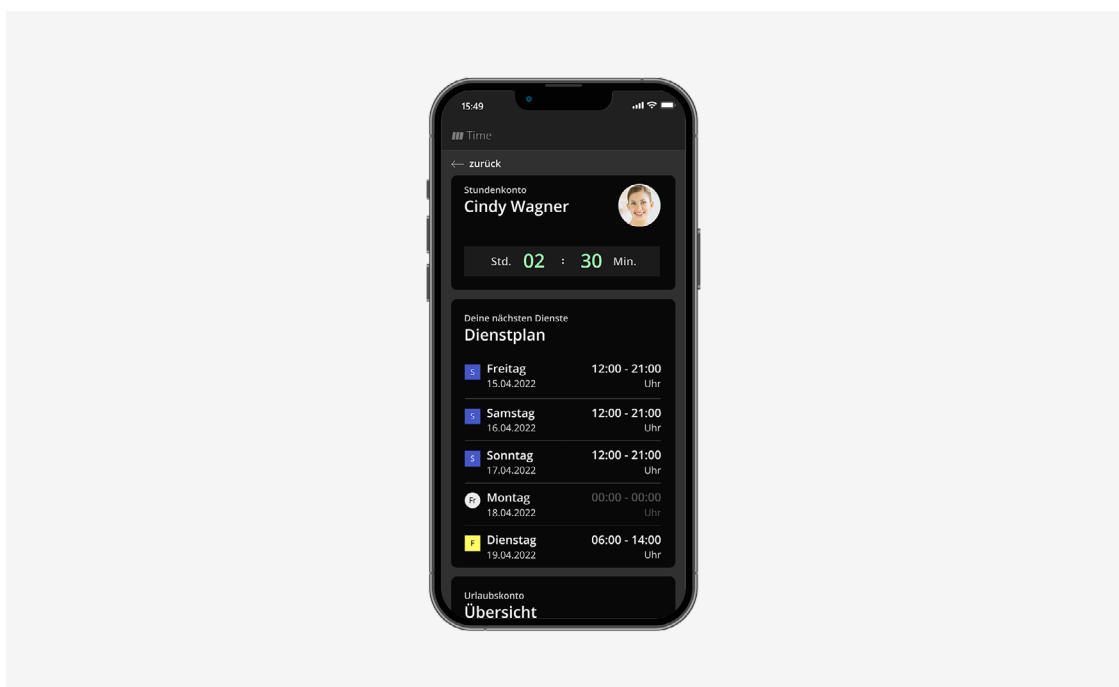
15:49

Time

← zurück

Stundenkonto
Cindy Wagner

Std. 02 : 30 Min.

Deine nächsten Dienste
Dienstplan

S Freitag 15.04.2022 12:00 - 21:00 Uhr

S Samstag 16.04.2022 12:00 - 21:00 Uhr

S Sonntag 17.04.2022 12:00 - 21:00 Uhr

Fr Montag 18.04.2022 00:00 - 00:00 Uhr

F Dienstag 19.04.2022 06:00 - 14:00 Uhr

Urlaubskonto
Übersicht